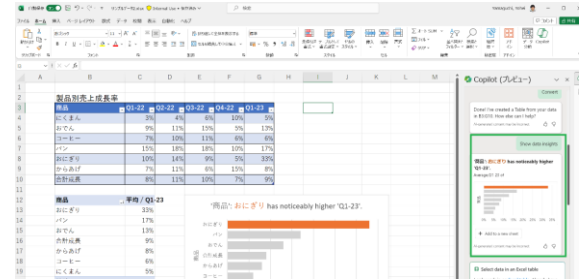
自動保存 サンプルデータ.xlsx Internal Use Yoshikazu Hotta

ファイル ホーム 挿入 ページレイアウト 数式 データ 校閲 表示 自動化 ヘルプ

標準

| A | B | C | D | E | F | G | H | I | J |
|---|---|---|---|---|---|---|---|---|---|
| | 製品別売上成長率 | | | | | | | | |
| | 商品 | Q1-22 | Q2-22 | Q3-22 | Q4-22 | Q1-23 | | | |
| | にくまん | 3% | 4% | 6% | 10% | 5% | | | |
| | おでん | 9% | 11% | 15% | 5% | 13% | | | |
| | コーヒー | 7% | 10% | 10% | 4% | 6% | | | |
| | パン | 15% | 18% | 18% | 10% | 17% | | | |
| | おにぎり | 10% | 14% | 9% | 5% | 33% | | | |
| | からあげ | 7% | 11% | 6% | 15% | 8% | | | |
| | 合計以外 | 8% | 11% | 10% | 7% | 9% | | | |

| 商品 | 平均 / Q1-23 |
|---|---|
| おにぎり | 33% |
| パン | 17% |
| おでん | 13% |
| 合計以外 | 9% |
| からあげ | 8% |
| コーヒー | 6% |
| にくまん | 5% |

'商品': おにぎり has noticeably higher 'Q1-23'.

おにぎり
パン
おでん
合計以外
からあげ

商品

Copilot (プレビュー)

Convert

Done! I've created a Table from your data in B3:G10. How else can I help?

AI-generated content may be incorrect

Show data insights

'商品': おにぎり has noticeably higher 'Q1-23'

+ Add to a new sheet

AI-generated content may be incorrect

Select data in an Excel table